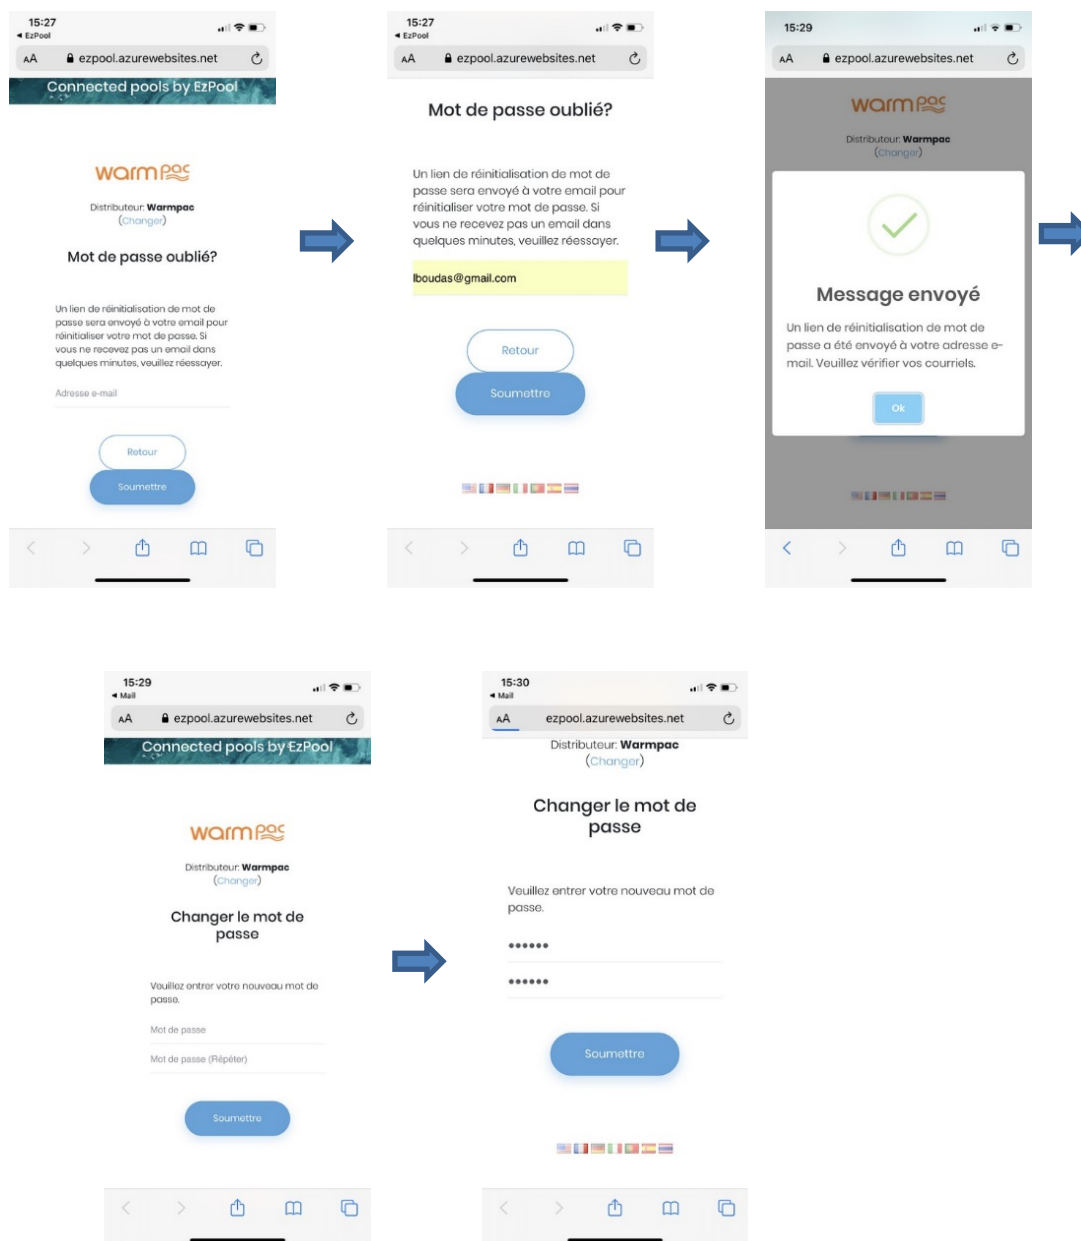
15:27
◂ EzPool
AA ezpool.azurewebsites.net
Connected pools by EzPool

warm pac
Distributeur: Warmpac
(Changer)

Mot de passe oublié?

Un lien de réinitialisation de mot de passe sera envoyé à votre email pour réinitialiser votre mot de passe. Si vous ne recevez pas un email dans quelques minutes, veuillez réessayer.

Adresse e-mail

Retour
Soumettre

15:27
◂ EzPool
AA ezpool.azurewebsites.net

Mot de passe oublié?

Un lien de réinitialisation de mot de passe sera envoyé à votre email pour réinitialiser votre mot de passe. Si vous ne recevez pas un email dans quelques minutes, veuillez réessayer.

lboudas@gmail.com

Retour
Soumettre

15:29
AA ezpool.azurewebsites.net

warm pac
Distributeur: Warmpac
(Changer)

Message envoyé

Un lien de réinitialisation de mot de passe a été envoyé à votre adresse e-mail. Veuillez vérifier vos courriels.

Ok

15:29
◂ Mail
AA ezpool.azurewebsites.net
Connected pools by EzPool

warm pac
Distributeur: Warmpac
(Changer)

Changer le mot de passe

Veuillez entrer votre nouveau mot de passe.

Mot de passe
Mot de passe (Répéter)

Soumettre

15:30
◂ Mail
AA ezpool.azurewebsites.net
Distributeur: Warmpac
(Changer)

Changer le mot de passe

Veuillez entrer votre nouveau mot de passe.

••••••
••••••

Soumettre